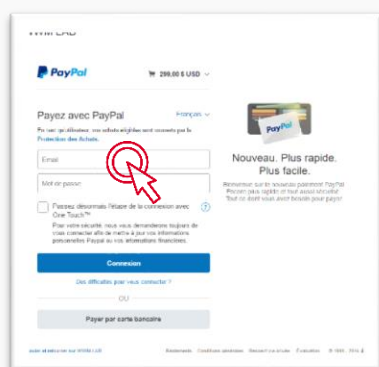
WM LAB

PayPal

299,00 $ USD

Payez avec PayPal

Français

Pour vous qualifiez, vos achats éligibles sont couverts par la Protection des Achats.

Email

Mot de passe

Passez désormais l'étape de la connexion avec One Touch™

Pour votre sécurité, nous vous demandons toujours de vous connecter afin de mettre à jour vos informations personnelles PayPal ou vos informations financières.

Connexion

Des difficultés pour vous connecter ?

OU

Payer par carte bancaire

PayPal

Nouveau. Plus rapide. Plus facile.

Bienvenue sur le nouveau paiement PayPal. Procédez plus rapide et tout aussi sécurisé. Tout ce dont vous avez besoin pour payer!

Annuler et retourner sur WM LAB

Règlements Conditions générales Respect de la vie privée Évaluation © 1999 - 2016